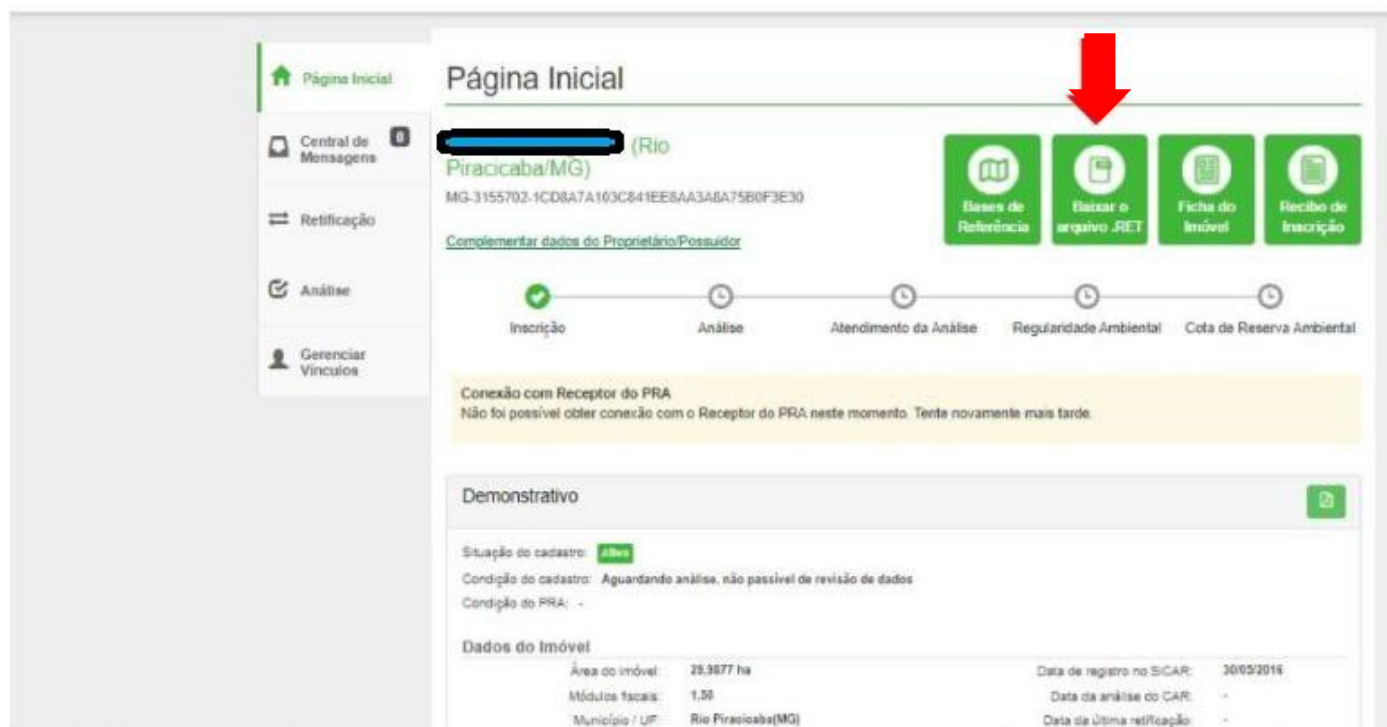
Página Inicial

Central de Mensagens 0

Retificação

Análise

Gerenciar Vínculos

Página Inicial

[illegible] (Rio Piracicaba/MG)

MG-3155702-1CD8A7A103C841EE8AA3A8A75B0F3E30

Complementar dados do Proprietário/Possuidor

Bases de Referência

Baixar o arquivo .RET

Ficha do Imóvel

Recibo de Inscrição

Inscrição

Análise

Atendimento da Análise

Regularidade Ambiental

Cota de Reserva Ambiental

Conexão com Receptor do PRA
Não foi possível obter conexão com o Receptor do PRA neste momento. Tente novamente mais tarde.

Demonstrativo

Situação do cadastro: Ativo
Condição do cadastro: Aguardando análise, não passível de revisão de dados
Condição do PRA: -

Dados do Imóvel

Área do imóvel: 29,3077 ha
Módulos fiscais: 1,50
Município / UF: Rio Piracicaba(MG)

Data de registro no SICAR: 30/05/2016
Data da análise do CAR: -
Data da última retificação: -